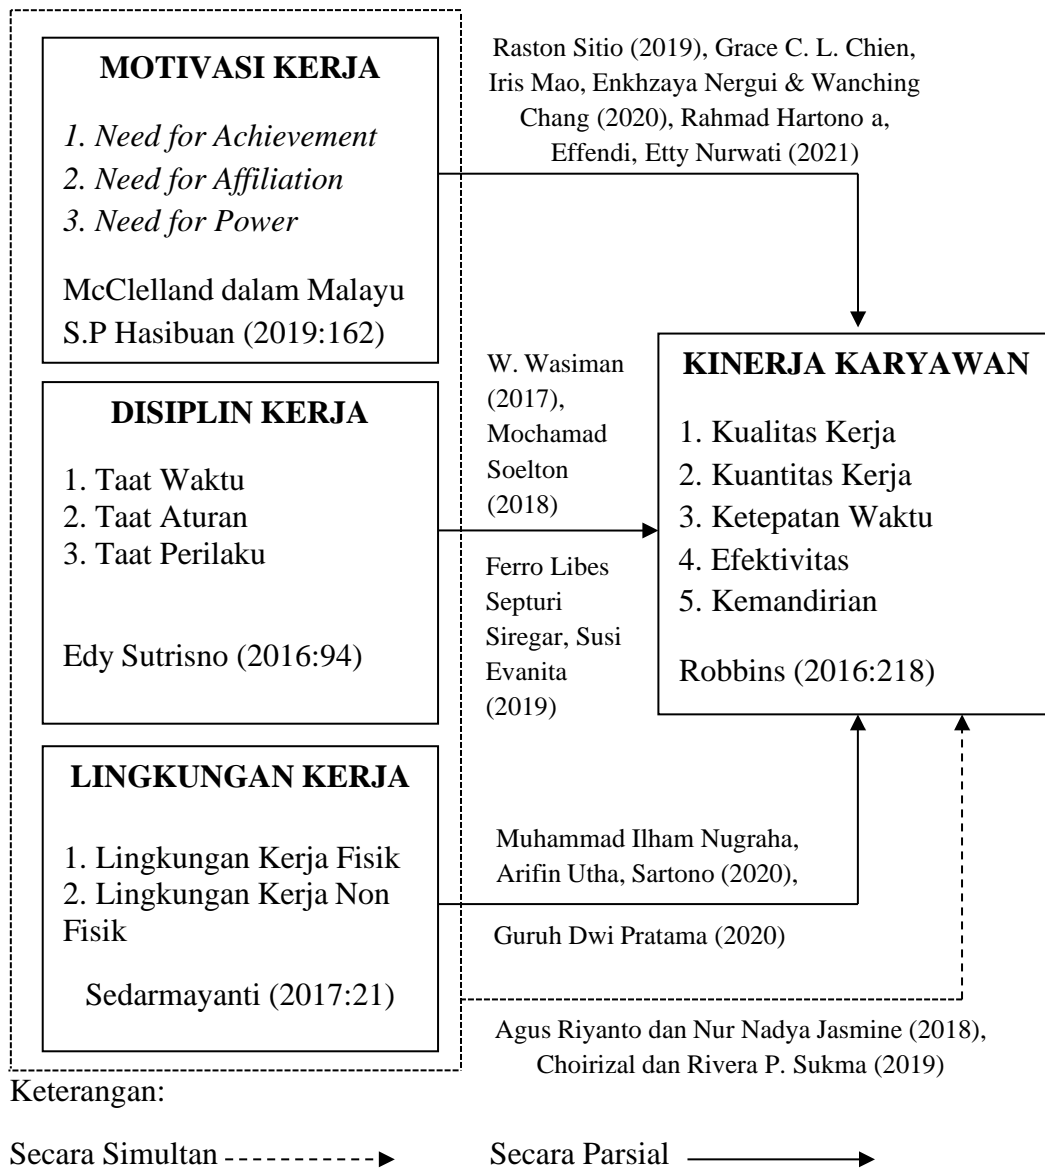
MOTIVASI KERJA

1. Need for Achievement
2. Need for Affiliation
3. Need for Power

McClelland dalam Malayu S.P Hasibuan (2019:162)

Raston Sitio (2019), Grace C. L. Chien, Iris Mao, Enkhzaya Nergui & Wanching Chang (2020), Rahmad Hartono a, Effendi, Etty Nurwati (2021)

DISIPLIN KERJA

1. Taat Waktu
2. Taat Aturan
3. Taat Perilaku

Edy Sutrisno (2016:94)

W. Wasiman (2017), Mochamad Soelton (2018)

Ferro Libes Septuri Siregar, Susi Evanita (2019)

KINERJA KARYAWAN

1. Kualitas Kerja
2. Kuantitas Kerja
3. Ketepatan Waktu
4. Efektivitas
5. Kemandirian

Robbins (2016:218)

LINGKUNGAN KERJA

1. Lingkungan Kerja Fisik
2. Lingkungan Kerja Non Fisik

Sedarmayanti (2017:21)

Muhammad Ilham Nugraha, Arifin Utha, Sartono (2020),

Guruh Dwi Pratama (2020)

Agus Riyanto dan Nur Nadya Jasmine (2018), Choirizal dan Rivera P. Sukma (2019)

Keterangan:

Secara Simultan

Secara Parsial